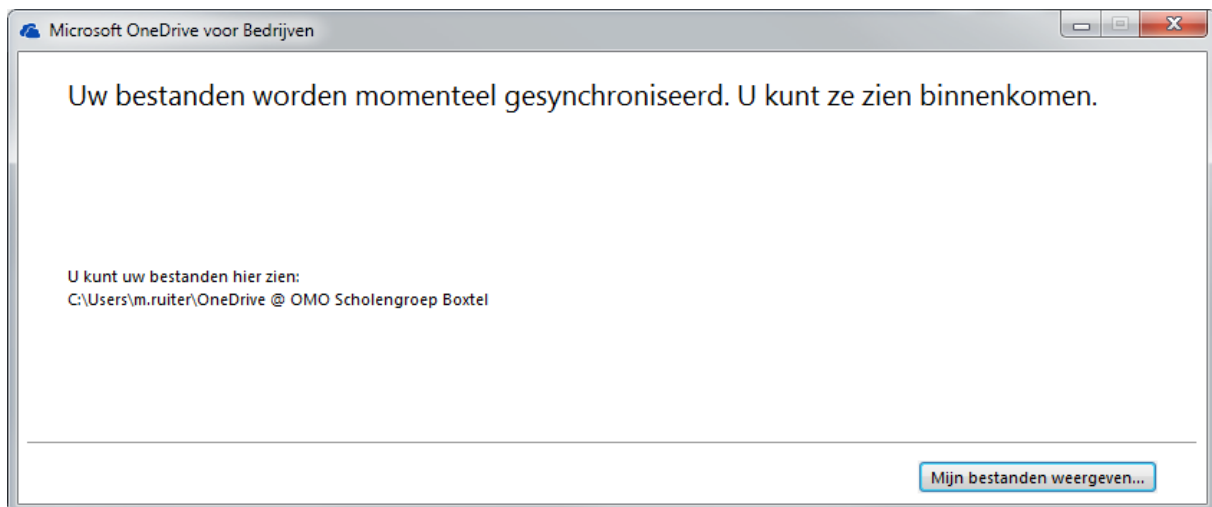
Microsoft OneDrive voor Bedrijven

Uw bestanden worden momenteel gesynchroniseerd. U kunt ze zien binnenkomen.

U kunt uw bestanden hier zien:
C:\Users\m.ruiter\OneDrive @ OMO Scholengroep Boxtel

Mijn bestanden weergeven...